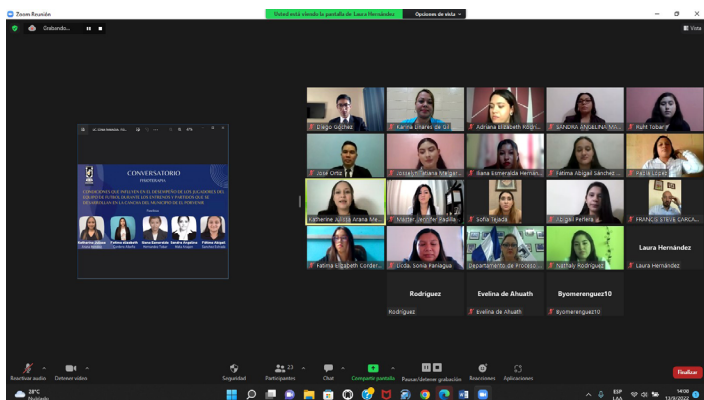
Zoom Reunión

Grabando...

Usted está viendo la pantalla de Laura Hernández

Opciones de vista

Vista

CONVERSATORIO

CONDICIONES QUE INFLUYEN EN EL DESEMPEÑO DE LOS JUGADORES DEL EQUIPO DE FUTBOL DURANTE LOS ENTRENOS Y PARTIDOS QUE SE DESARROLLAN EN LA CANCHA DEL MUNICIPIO DE EL PORVENIR

Katherine Arana

Fatima Alabarth

Dana Esmeralda

Sandra Angelina

Fátima Abigail

Diego Gómez

Karina Linares de Gil

Adriana Elizabeth Rodri...

SANDRA ANGELINA MA...

Ruht Tobar

José Ortiz

Joselyn Mariana Melgar

Dana Esmeralda Hernán...

Fátima Abigail Sánchez

Paola López

Katherine Alisia Arana Me...

Master Jennifer Padilla

Sofia Tejada

Abigail Peñate

FRANCIS STEVE GARCÍA...

Fatima Elizabeth Corder...

Licda. Sonia Paniagua

Departamento de Proceso...

Nataly Rodriguez

Laura Hernández

Laura Hernández

Rodriguez

Rodriguez

Evelina de Ahuath

Evelina de Ahuath

Byomerenguez10

Byomerenguez10

Reactivar audio

Detener video

Seguridad

Participantes 23

Chat

Compartir pantalla

Pausar/detener grabación

Reacciones

Aplicaciones

Finalizar

28°C

Nublado

ESP LAA

14:00

12/3/2022